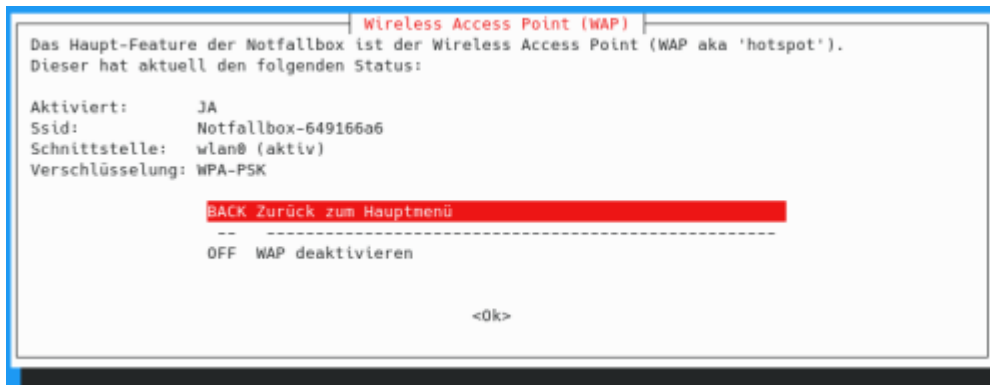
Wireless Access Point (WAP)

Das Haupt-Feature der Notfallbox ist der Wireless Access Point (WAP aka 'hotspot'). Dieser hat aktuell den folgenden Status:

Aktiviert: JA
Ssid: Notfallbox-649166a6
Schnittstelle: wlan0 (aktiv)
Verschlüsselung: WPA-PSK

BACK Zurück zum Hauptmenü
-- ----------------------------------------------------
OFF WAP deaktivieren

<Ok>